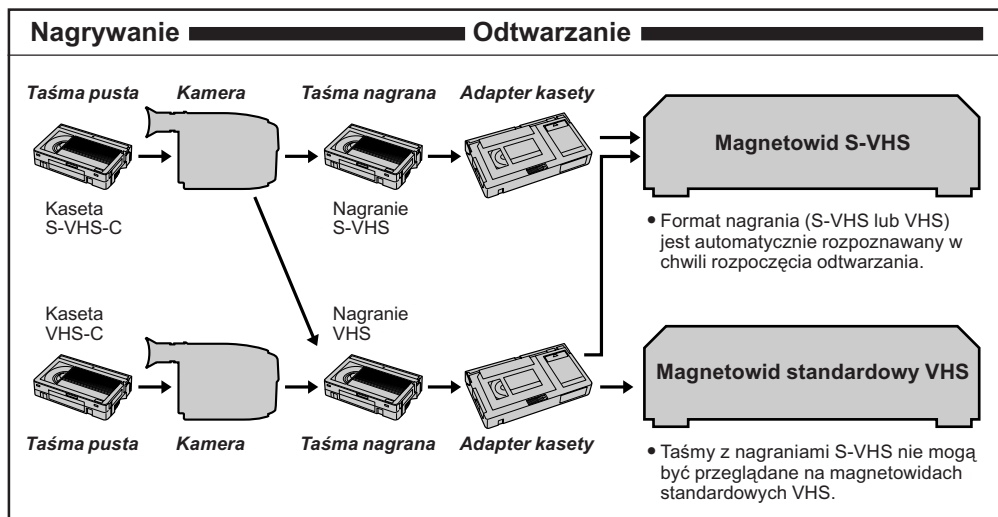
Nagrywanie Odtwarzanie

Taśma pusta Kamera Taśma nagrana Adapter kasety

Magnetowid S-VHS

Kaseta S-VHS-C

Nagranie S-VHS

• Format nagrania (S-VHS lub VHS) jest automatycznie rozpoznawany w chwili rozpoczęcia odtwarzania.

Kaseta VHS-C

Nagranie VHS

Magnetowid standardowy VHS

Taśma pusta Kamera Taśma nagrana Adapter kasety

• Taśmy z nagraniami S-VHS nie mogą być przeglądane na magnetowidach standardowych VHS.